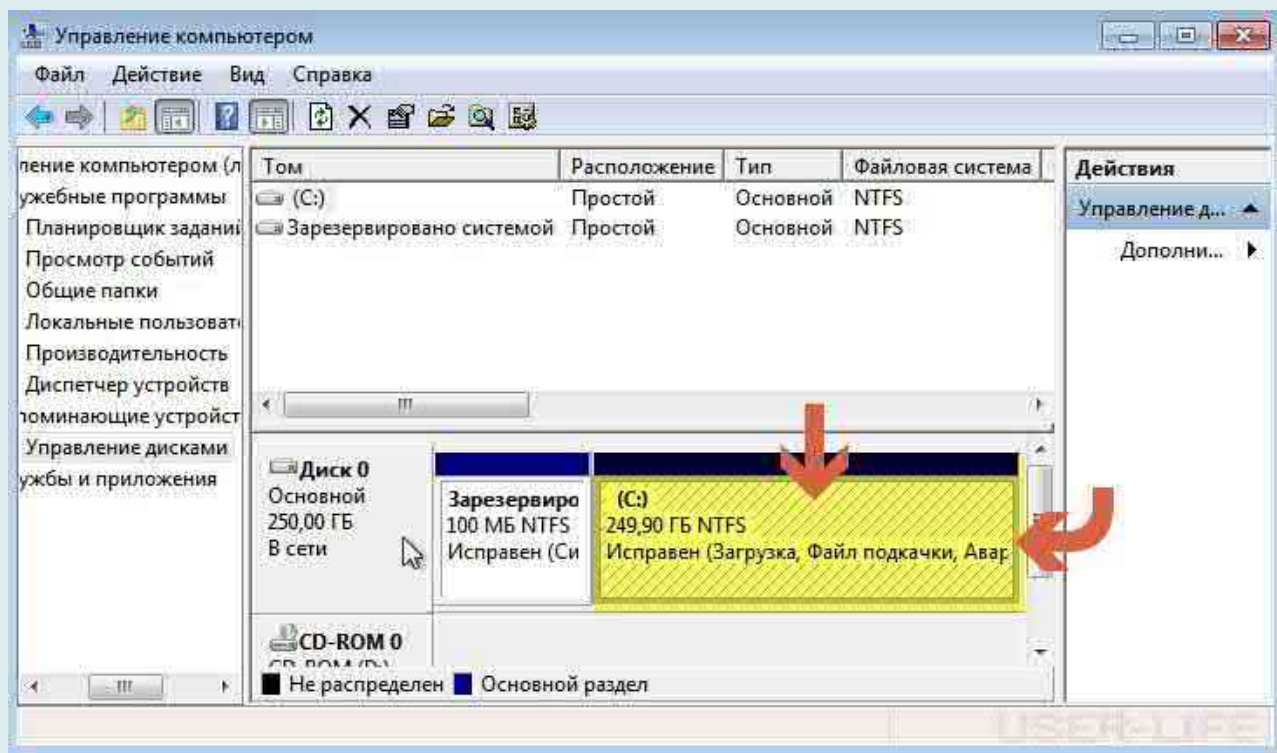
Управление компьютером

Файл Действие Вид Справка

ление компьютером (л
ужебные программы
Планировщик заданий
Просмотр событий
Общие папки
Локальные пользоват
Производительность
Диспетчер устройств
поминающие устройст
Управление дисками
ужбы и приложения

| Том | Расположение | Тип | Файловая система |
|---|---|---|---|
| (C:) | Простой | Основной | NTFS |
| Зарезервировано системой | Простой | Основной | NTFS |

Диск 0
Основной
250,00 ГБ
В сети

Зарезервиро
100 МБ NTFS
Исправен (Си

(C:)
249,90 ГБ NTFS
Исправен (Загрузка, Файл подкачки, Авар

CD-ROM 0
CD-ROM (D:)

Не распределен Основной раздел

Действия
Управление д...
Дополни...

USER-LIFE